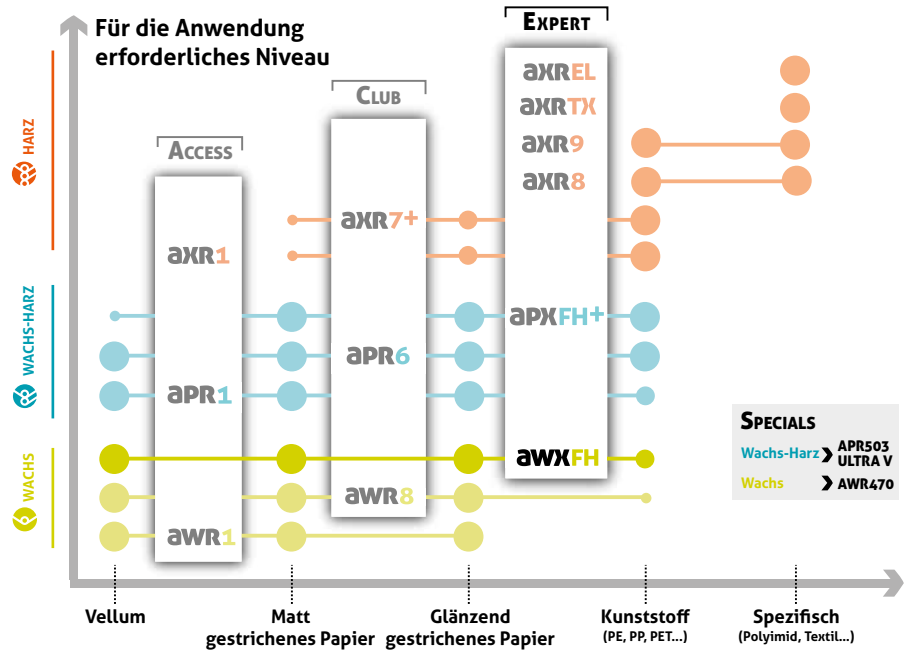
Für die Anwendung erforderliches Niveau

HARZ
WACHS-HARZ
WACHS

ACCESS
CLUB
EXPERT

axr1
apr1
awr1

axr7+
apr6
awr8

axrEL
axrTX
axr9
axr8
apxFH+
awxFH

SPECIALS
Wachs-Harz APR503 ULTRA V
Wachs AWR470

Vellum

Matt gestrichenes Papier

Glänzend gestrichenes Papier

Kunststoff (PE, PP, PET...)

Spezifisch (Polyimid, Textil...)